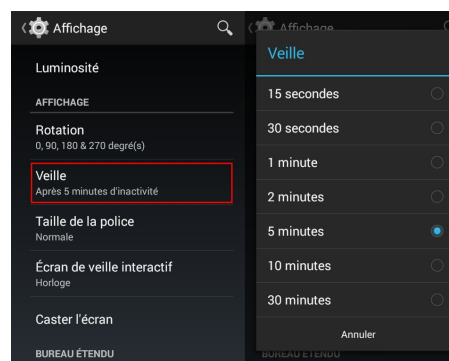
Affichage

Luminosité

AFFICHAGE

Rotation
0, 90, 180 & 270 degré(s)

Veille
Après 5 minutes d'inactivité

Taille de la police
Normale

Écran de veille interactif
Horloge

Caster l'écran

BUREAU ÉTENDU

Affichage

Veille

15 secondes

30 secondes

1 minute

2 minutes

5 minutes

10 minutes

30 minutes

Annuler

BUREAU ÉTENDU